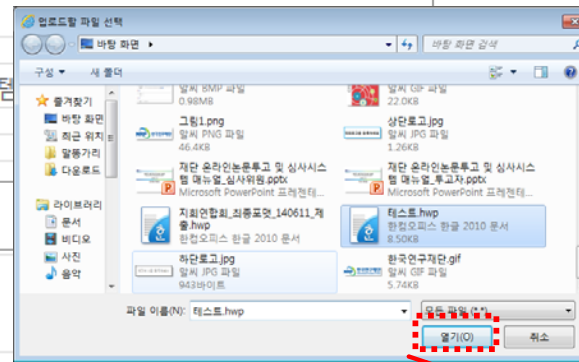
업로드할 파일 선택

바탕 화면 ▸

바탕 화면 검색

구성 ▾   새 폴더

즐겨찾기
바탕 화면
최근 위치
말동가리
다운로드

라이브러리
문서
비디오
사진
음악

알씨 BMP 파일
0.98MB

알씨 GIF 파일
22.0KB

그림1.png
알씨 PNG 파일
46.4KB

상단로고.jpg
알씨 JPG 파일
1.26KB

재단 온라인논문투고 및 심사시스템 매뉴얼_심사위원.pptx
Microsoft PowerPoint 프레젠테...

재단 온라인논문투고 및 심사시스템 매뉴얼_투고자.pptx
Microsoft PowerPoint 프레젠테...

지회연합회_최종포멧_140611_제출.hwp
한컴오피스 한글 2010 문서

테스트.hwp
한컴오피스 한글 2010 문서
8.50KB

하단로고.jpg
알씨 JPG 파일
943바이트

한국연구재단.gif
알씨 GIF 파일
5.74KB

파일 이름(N): 테스트.hwp

모든 파일 (*.*)

열기(O)   취소